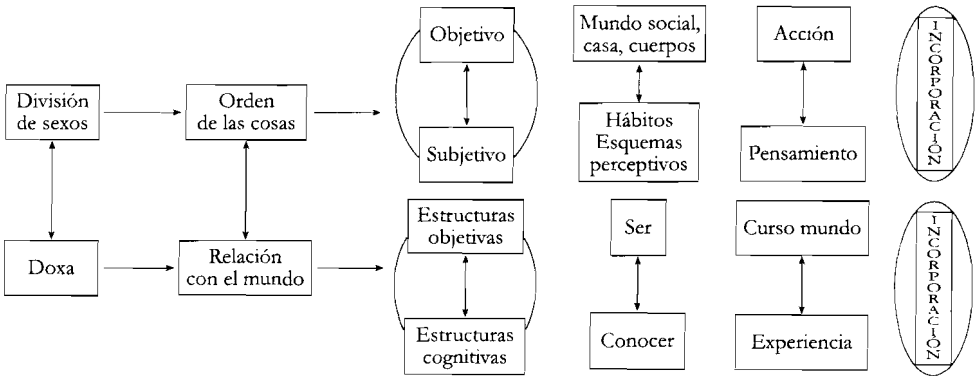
División de sexos

Orden de las cosas

Objetivo

Subjetivo

Mundo social, casa, cuerpos

Hábitos Esquemas perceptivos

Acción

Pensamiento

INCORPORACIÓN

Doxa

Relación con el mundo

Estructuras objetivas

Estructuras cognitivas

Ser

Conocer

Curso mundo

Experiencia

INCORPORACIÓN